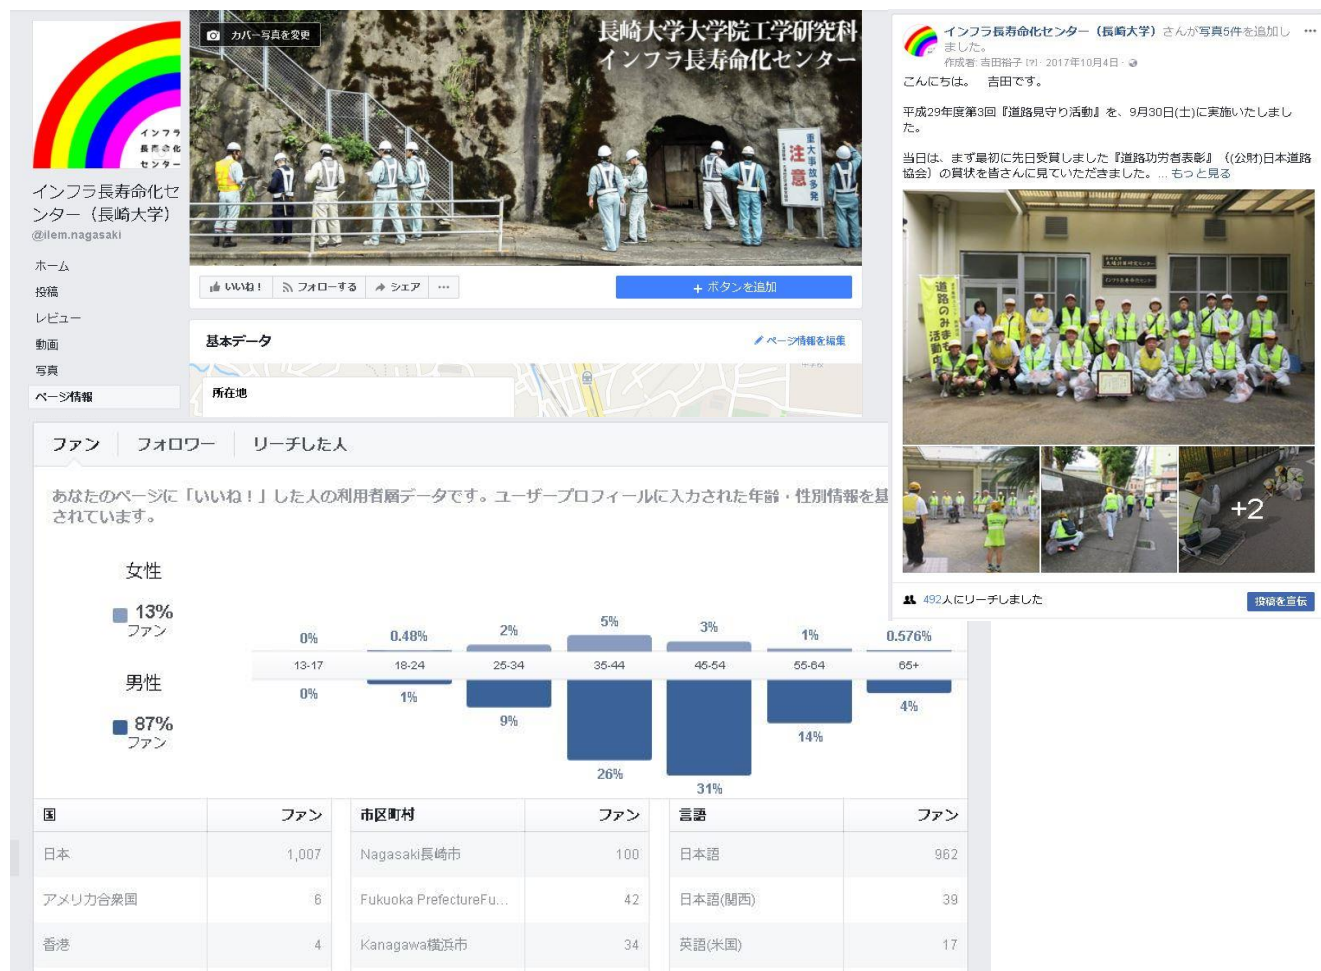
インフラ長寿命化センター

インフラ長寿命化センター（長崎大学）
@ilem.nagasaki

ホーム
投稿
レビュー
動画
写真
ページ情報

カバー写真を変更

長崎大学大学院工学研究科
インフラ長寿命化センター

重大事故多発
注意

いいね！ フォローする シェア …
＋ ボタンを追加

基本データ
ページ情報を編集
所在地

ファン フォロワー リーチした人

あなたのページに「いいね！」した人の利用者層データです。ユーザープロフィールに入力された年齢・性別情報を基
されています。

女性
13%
ファン

男性
87%
ファン

| | 13-17 | 18-24 | 25-34 | 35-44 | 45-54 | 55-64 | 65+ |
|---|---|---|---|---|---|---|---|
| 女性 | 0% | 0.48% | 2% | 5% | 3% | 1% | 0.576% |
| 男性 | 0% | 1% | 9% | 26% | 31% | 14% | 4% |

| 国 | ファン |
|---|---|
| 日本 | 1,007 |
| アメリカ合衆国 | 6 |
| 香港 | 4 |

| 市区町村 | ファン |
|---|---|
| Nagasaki長崎市 | 100 |
| Fukuoka PrefectureFu... | 42 |
| Kanagawa横浜市 | 34 |

| 言語 | ファン |
|---|---|
| 日本語 | 962 |
| 日本語(関西) | 39 |
| 英語(米国) | 17 |

インフラ長寿命化センター（長崎大学）さんが写真5件を追加しました。
作成者: 吉田裕子 [?] · 2017年10月4日 ·

こんにちは。 吉田です。

平成29年度第3回『道路見守り活動』を、9月30日(土)に実施いたしました。

当日は、まず最初に先日受賞しました『道路功労者表彰』（(公財)日本道路協会）の賞状を皆さんに見ていただきました。 ... もっと見る

道路のみまもり隊

+2

492人にリーチしました
投稿を宣伝